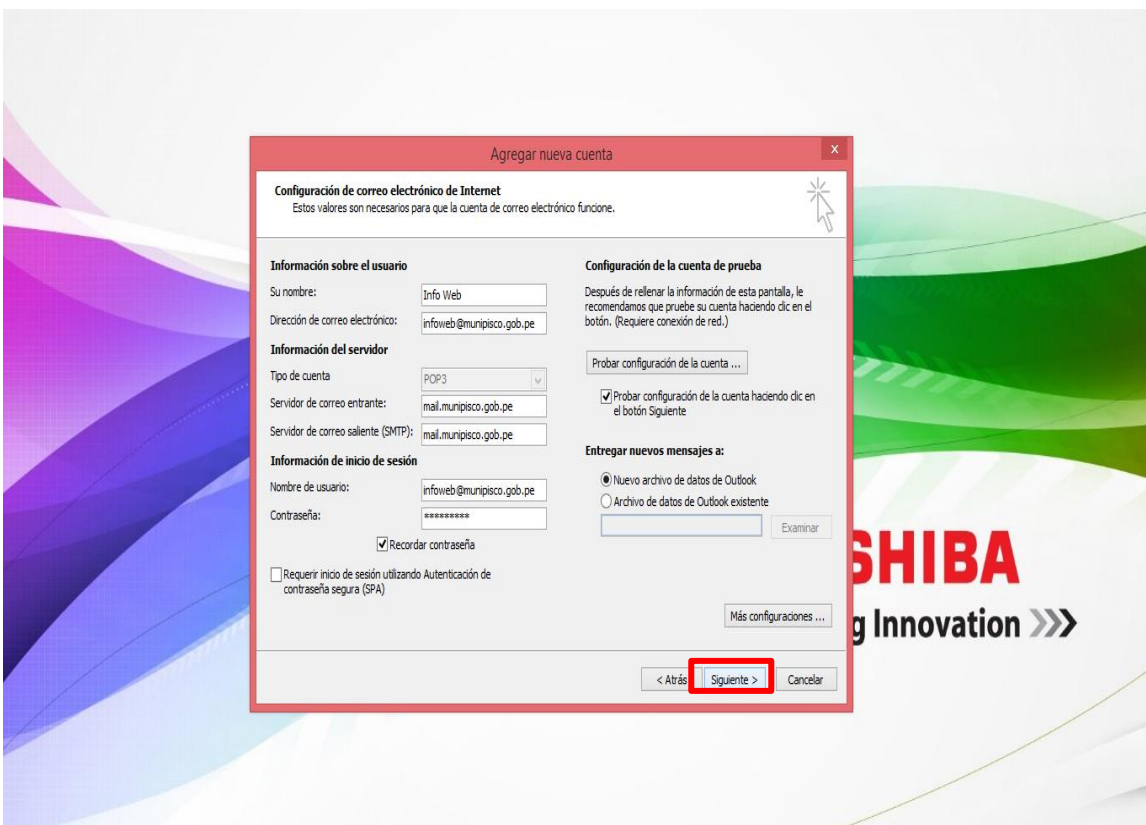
Agregar nueva cuenta

Configuración de correo electrónico de Internet
Estos valores son necesarios para que la cuenta de correo electrónico funcione.

Información sobre el usuario
Su nombre: Info Web
Dirección de correo electrónico: infoweb@munipisco.gob.pe
Información del servidor
Tipo de cuenta POP3
Servidor de correo entrante: mail.munipisco.gob.pe
Servidor de correo saliente (SMTP): mail.munipisco.gob.pe
Información de inicio de sesión
Nombre de usuario: infoweb@munipisco.gob.pe
Contraseña: *********
Recordar contraseña
Requerir inicio de sesión utilizando Autenticación de contraseña segura (SPA)

Configuración de la cuenta de prueba
Después de rellenar la información de esta pantalla, le recomendamos que pruebe su cuenta haciendo clic en el botón. (Requiere conexión de red.)
Probar configuración de la cuenta ...
Probar configuración de la cuenta haciendo clic en el botón Siguiente
Entregar nuevos mensajes a:
Nuevo archivo de datos de Outlook
Archivo de datos de Outlook existente
Examinar
Más configuraciones ...

< Atrás Siguiente > Cancelar

SHIBA
g Innovation >>>